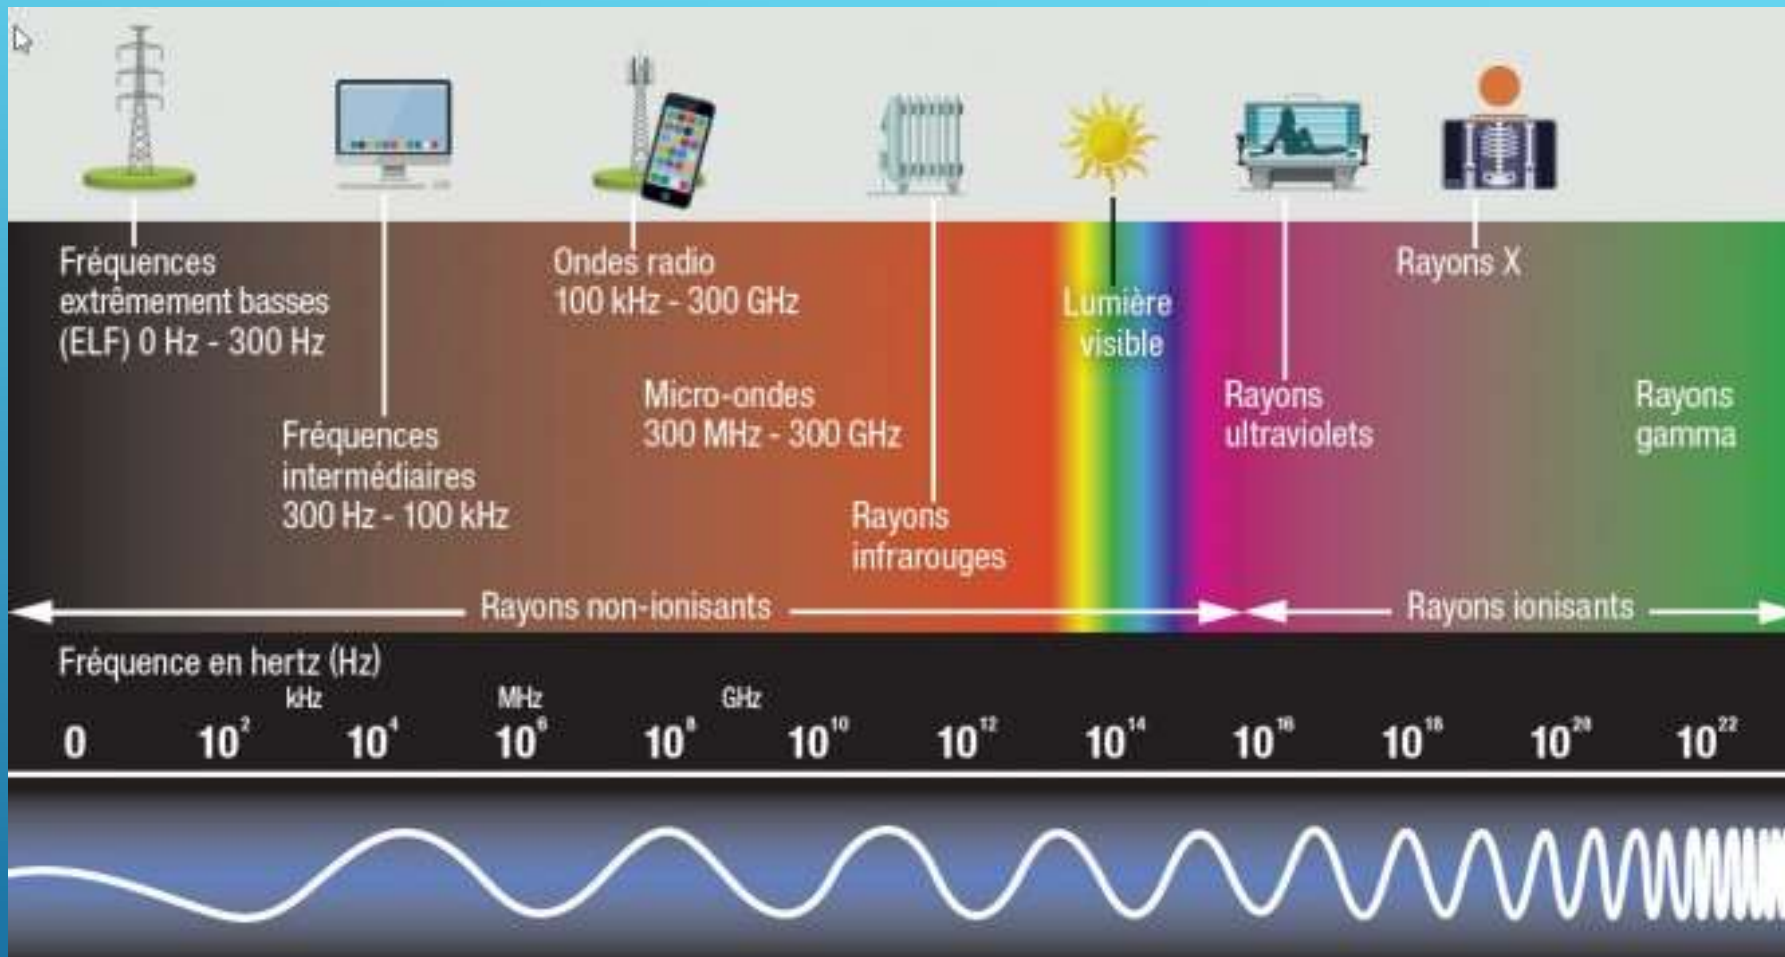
Fréquences extrêmement basses (ELF) 0 Hz - 300 Hz

Fréquences intermédiaires 300 Hz - 100 kHz

Ondes radio 100 kHz - 300 GHz

Micro-ondes 300 MHz - 300 GHz

Rayons infrarouges

Lumière visible

Rayons ultraviolets

Rayons X

Rayons gamma

Rayons non-ionisants

Rayons ionisants

Fréquence en hertz (Hz)

kHz MHz GHz

0 $10^2$ $10^4$ $10^6$ $10^8$ $10^{10}$ $10^{12}$ $10^{14}$ $10^{16}$ $10^{18}$ $10^{20}$ $10^{22}$